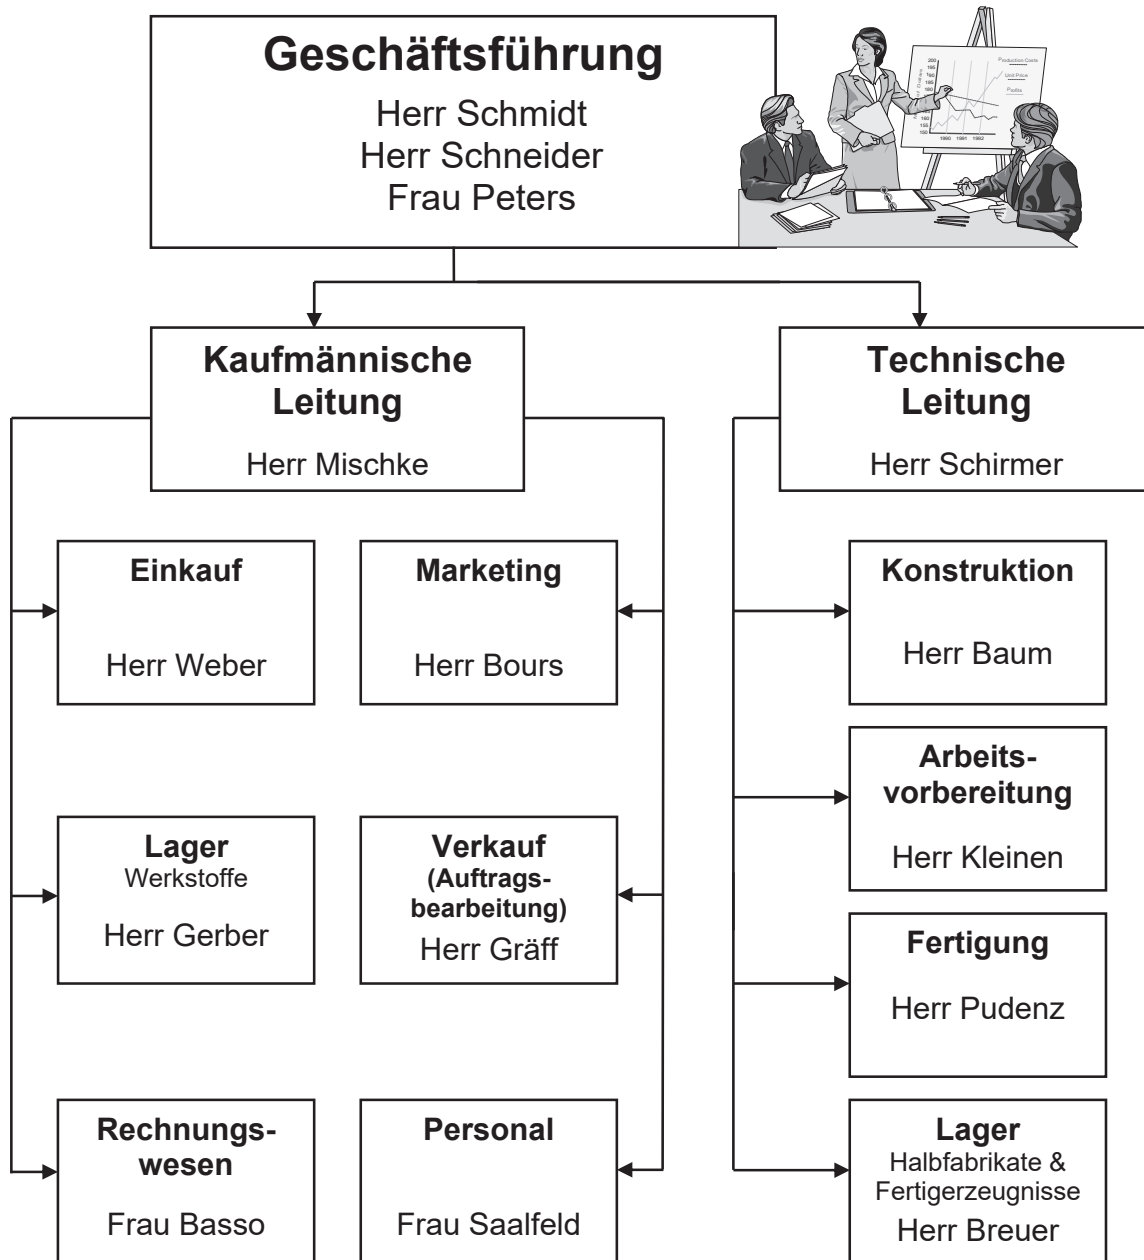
Geschäftsführung
Herr Schmidt
Herr Schneider
Frau Peters

Kaufmännische Leitung
Herr Mischke

Technische Leitung
Herr Schirmer

Einkauf
Herr Weber

Marketing
Herr Bours

Lager
Werkstoffe
Herr Gerber

Verkauf
(Auftragsbearbeitung)
Herr Gräff

Rechnungswesen
Frau Basso

Personal
Frau Saalfeld

Konstruktion
Herr Baum

Arbeitsvorbereitung
Herr Kleinen

Fertigung
Herr Pudenz

Lager
Halbfabrikate & Fertigerzeugnisse
Herr Breuer